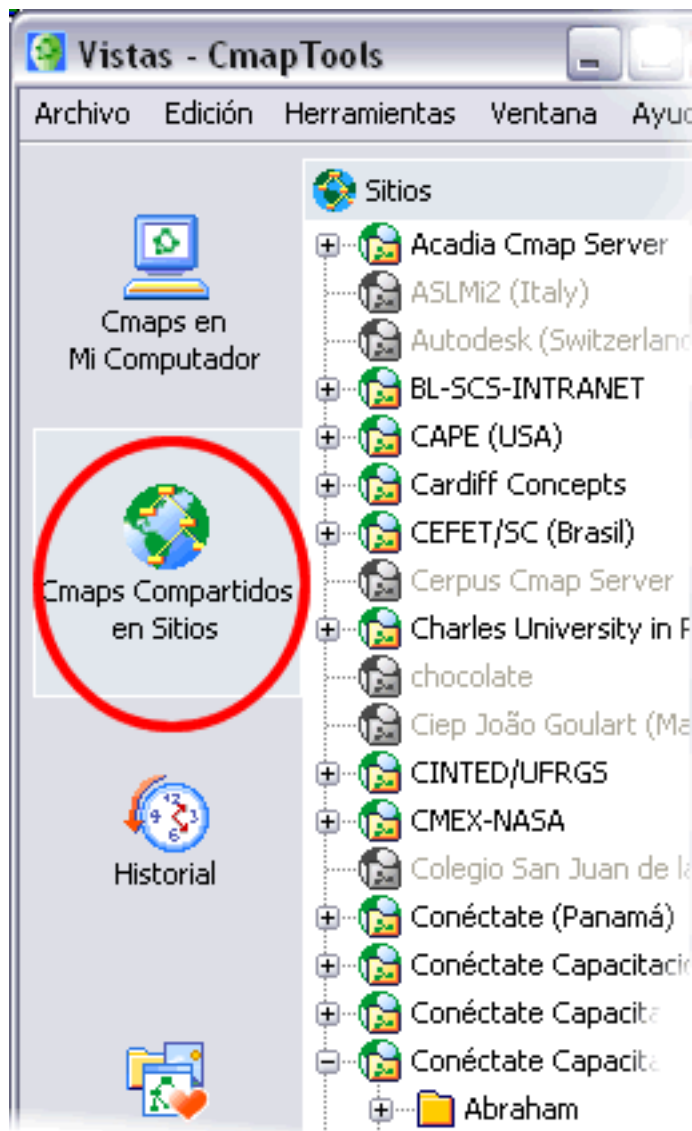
Vistas - CmapTools

Archivo Edición Herramientas Ventana Ayu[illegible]

Cmaps en Mi Computador

Cmaps Compartidos en Sitios

Historial

Sitios
Acadia Cmap Server
ASLMi2 (Italy)
Autodesk (Switzerlan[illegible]
BL-SCS-INTRANET
CAPE (USA)
Cardiff Concepts
CEFET/SC (Brasil)
Cerpus Cmap Server
Charles University in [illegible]
chocolate
Ciep João Goulart (M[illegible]
CINTED/UFRGS
CMEX-NASA
Colegio San Juan de l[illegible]
Conéctate (Panamá)
Conéctate Capacitaci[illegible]
Conéctate Capacita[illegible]
Conéctate Capacita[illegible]
Abraham